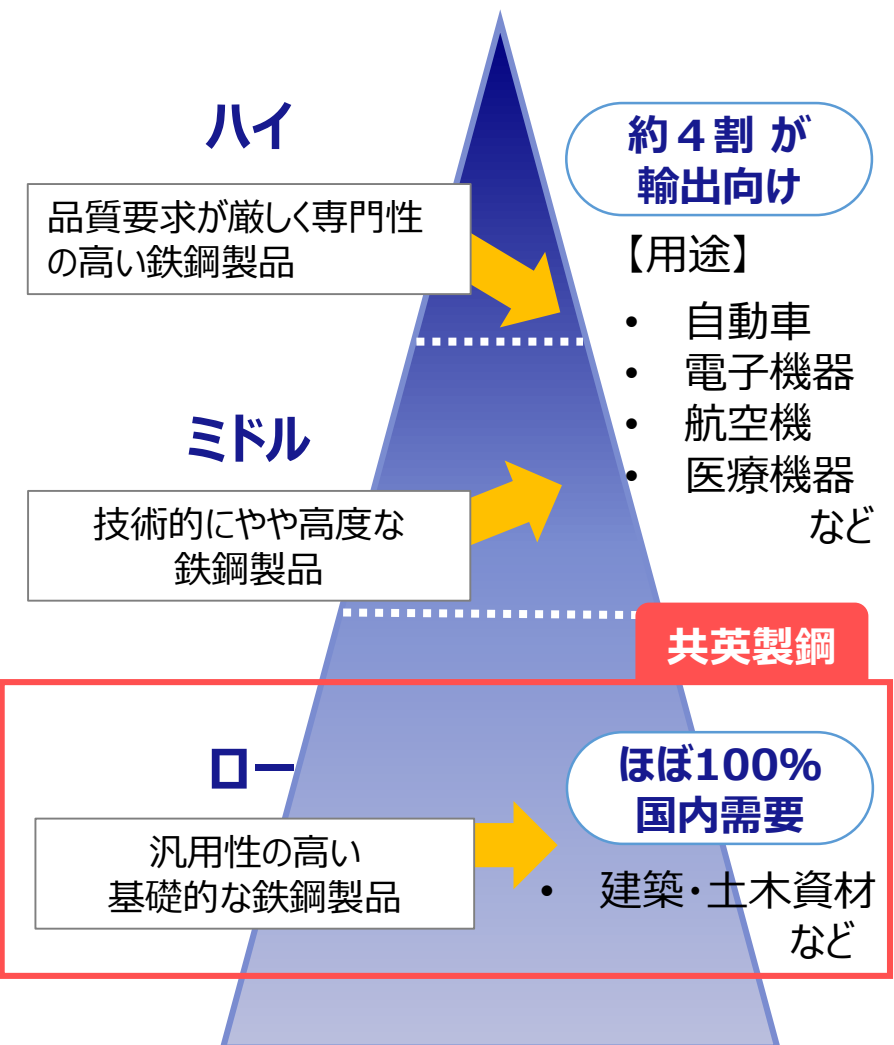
ハイ

品質要求が厳しく専門性の高い鉄鋼製品

約４割 が輸出向け

【用途】

- 自動車
- 電子機器
- 航空機
- 医療機器

など

ミドル

技術的にやや高度な鉄鋼製品

共英製鋼

ロー

汎用性の高い基礎的な鉄鋼製品

ほぼ100% 国内需要

- 建築・土木資材

など